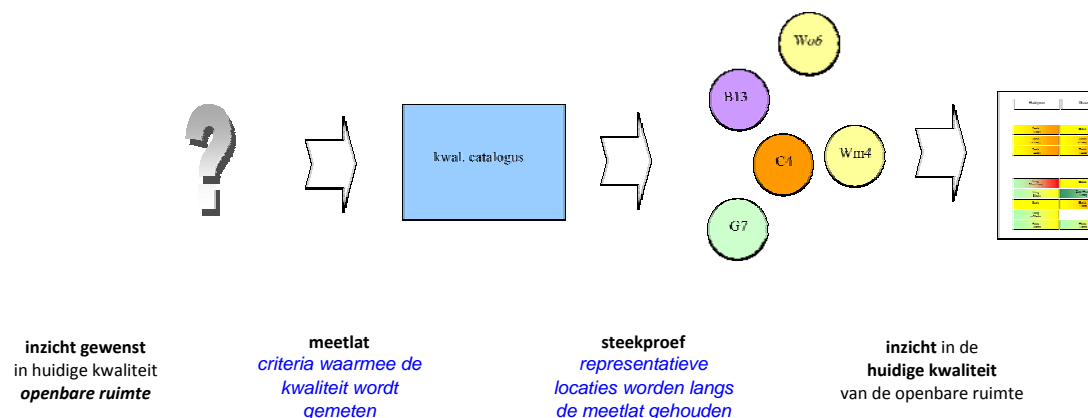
kwal. catalogus

Wo6

B13

C4

Wm4

G7

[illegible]

**inzicht gewenst**
in huidige kwaliteit
***openbare ruimte***

**meetlat**
*criteria waarmee de kwaliteit wordt gemeten*

**steekproef**
*representatieve locaties worden langs de meetlat gehouden*

**inzicht** in de
**huidige kwaliteit**
van de openbare ruimte